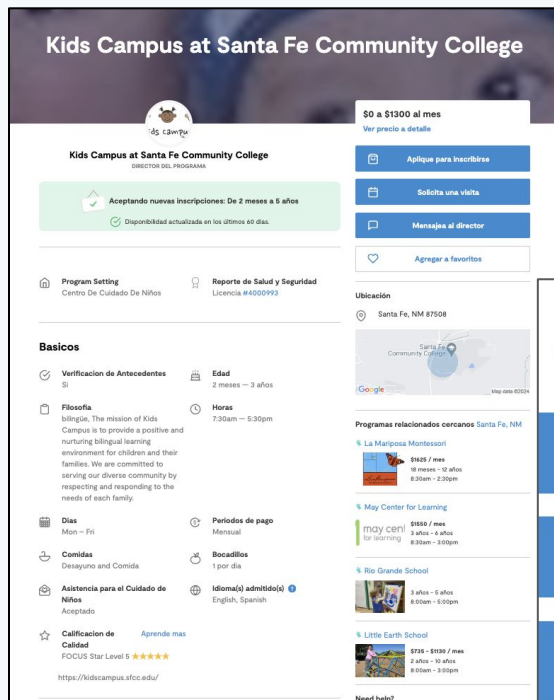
Kids Campus at Santa Fe Community College

ds campu

Kids Campus at Santa Fe Community College
DIRECTOR DEL PROGRAMA

Aceptando nuevas inscripciones: De 2 meses a 5 años
Disponibilidad actualizada en los últimos 60 días.

Program Setting
Centro De Cuidado De Niños

Reporte de Salud y Seguridad
Licencia #4000993

Basicos

Verificacion de Antecedentes
Si

Edad
2 meses — 3 años

Filosofia
bilingüe, The mission of Kids Campus is to provide a positive and nurturing bilingual learning environment for children and their families. We are committed to serving our diverse community by respecting and responding to the needs of each family.

Horas
7:30am — 5:30pm

Dias
Mon – Fri

Periodos de pago
Mensual

Comidas
Desayuno and Comida

Bocadillos
1 por dia

Asistencia para el Cuidado de Niños
Aceptado

Idioma(s) admitido(s)
English, Spanish

Calificacion de Calidad
FOCUS Star Level 5 ★★★★★

Aprende mas

https://kidscampus.sfcc.edu/

$0 a $1300 al mes
Ver precio a detalle

Aplique para inscribirse
Solicita una visita
Mensajea al director
Agregar a favoritos

Ubicación
Santa Fe, NM 87508

Santa Fe Community College
Google
Map data ©2024

Programas relacionados cercanos Santa Fe, NM

La Mariposa Montessori
$1625 / mes
18 meses – 12 años
8:30am – 2:30pm

May Center for Learning
may cen
for learning
$1550 / mes
3 años – 6 años
8:30am – 3:00pm

Rio Grande School
3 años – 5 años
8:00am – 5:00pm

Little Earth School
$735 - $1130 / mes
2 años – 10 años
8:00am – 3:00pm

Need help?